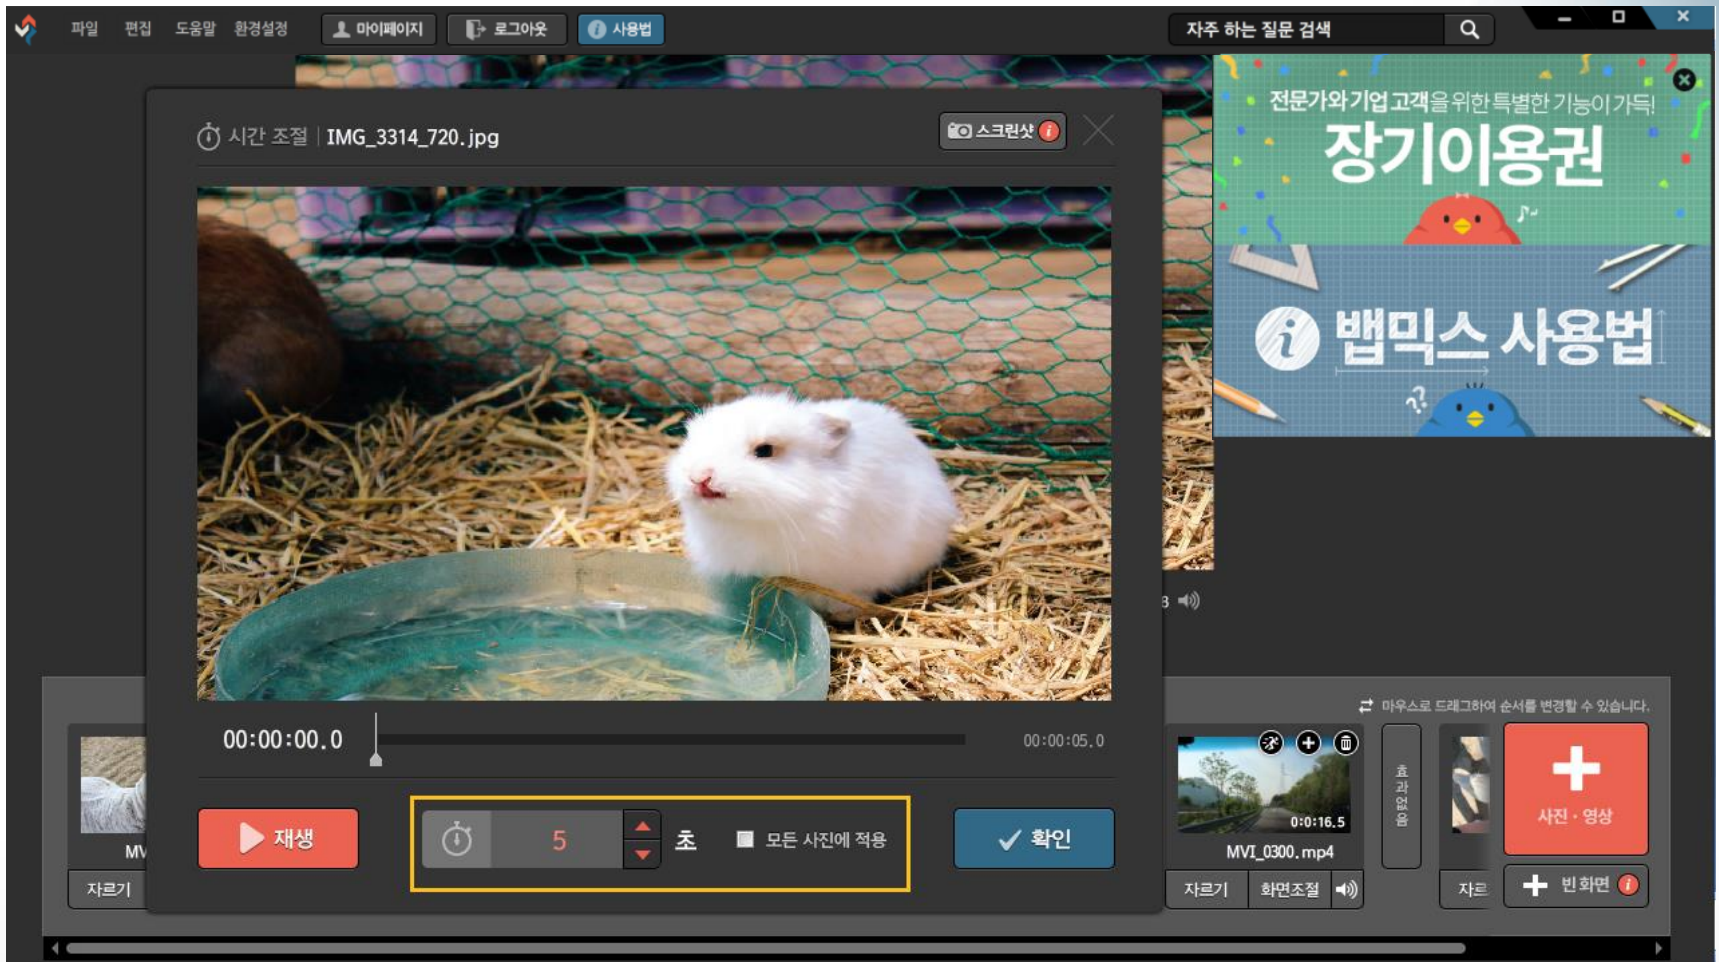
파일 편집 도움말 환경설정 마이페이지 로그아웃 사용법

자주 하는 질문 검색

전문가와 기업고객을 위한 특별한 기능이 가득!
장기이용권

밴믹스 사용법

시간 조절 | IMG_3314_720.jpg

스크린샷

00:00:00.0

00:00:05.0

재생

5 초 모든 사진에 적용

확인

마우스로 드래그하여 순서를 변경할 수 있습니다.

0:0:16.5
MVI_0300.mp4

효과없음

사진 · 영상

빈화면

MV

자르기

자르기 화면조절

자르